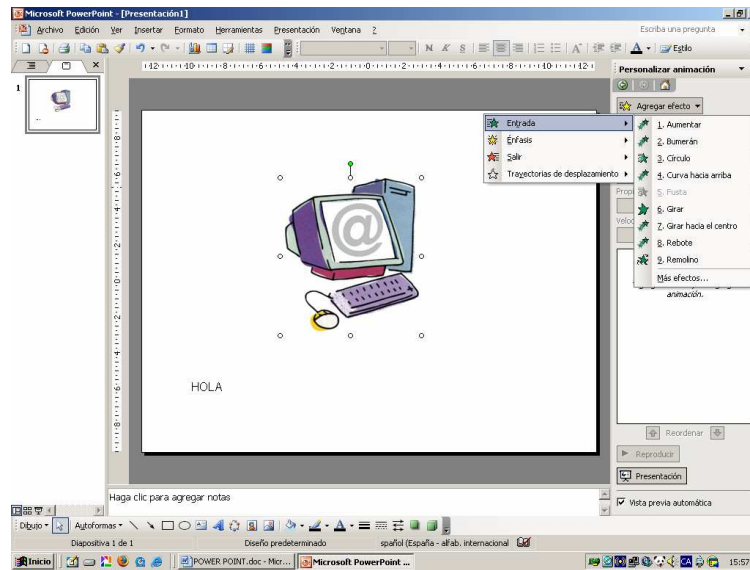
Microsoft PowerPoint - [Presentación1]

Archivo Edición Ver Insertar Formato Herramientas Presentación Ventana ?

Escriba una pregunta

N K S

A

Estilo

Personalizar animación

Agregar efecto

Entrada
Énfasis
Salir
Trayectorias de desplazamiento

1. Aumentar
2. Bumerán
3. Círculo
4. Curva hacia arriba
5. Fusta
6. Girar
7. Girar hacia el centro
8. Rebote
9. Remolino
Más efectos...

Prop

Veloc

animación.

Reordenar

Reproducir

Presentación

Vista previa automática

1

HOLA

Haga clic para agregar notas

Dibujo Autoformas

Diapositiva 1 de 1 Diseño predeterminado spañol (España - alfab. internacional

Inicio POWER POINT.doc - Micr... Microsoft PowerPoint ...

15:57